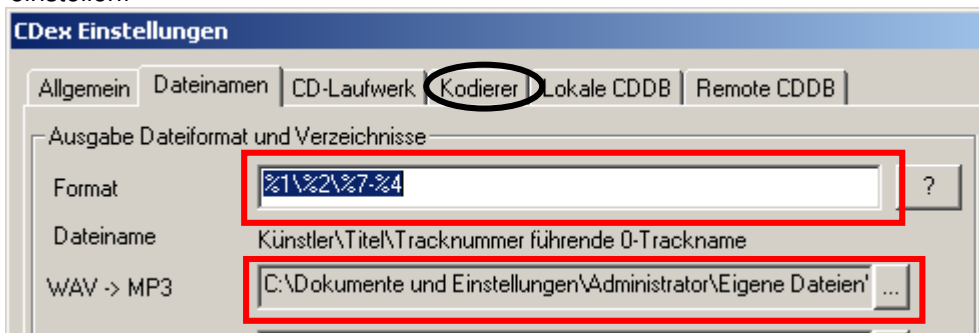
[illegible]

CDex Einstellungen

Allgemein | Dateinamen | CD-Laufwerk | Kodierer | Lokale CDDB | Remote CDDB

Ausgabe Dateiformat und Verzeichnisse

Format %1\%2\%7-%4 ?

Dateiname Künstler\Titel\Tracknummer führende 0-Trackname

WAV -> MP3 C:\Dokumente und Einstellungen\Administrator\Eigene Dateien' ...